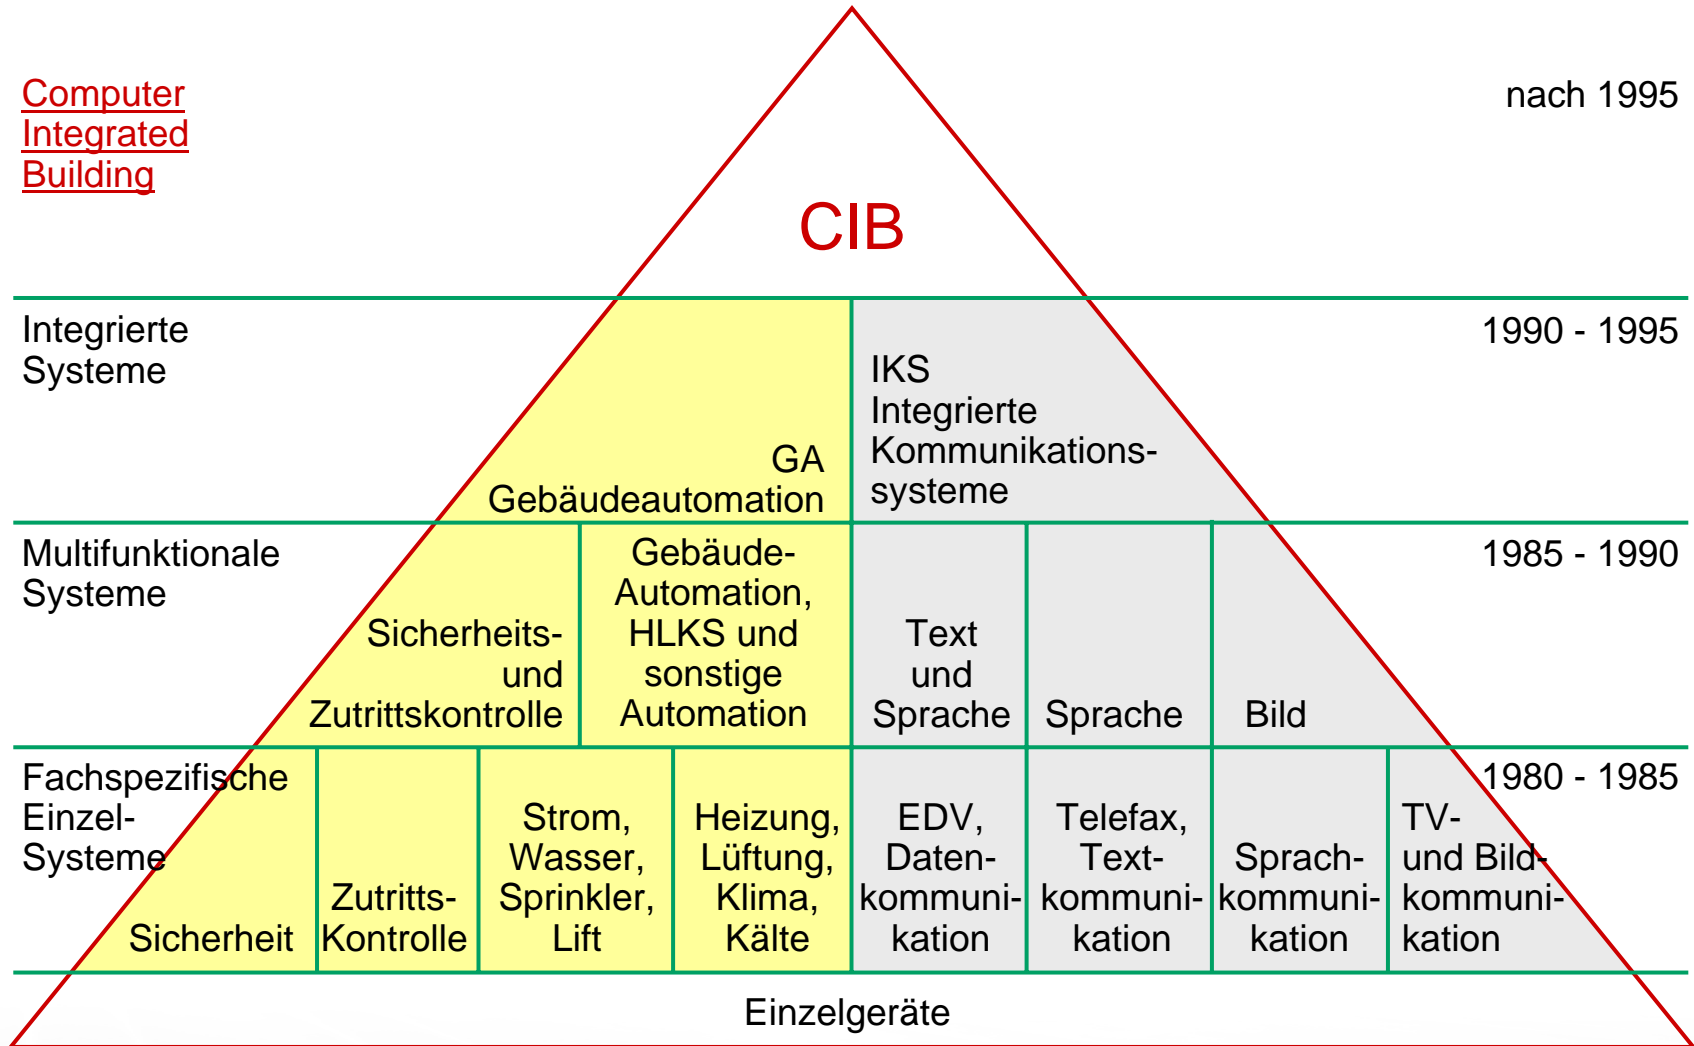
Computer Integrated Building

nach 1995

CIB

Integrierte Systeme

1990 - 1995

GA Gebäudeautomation

IKS Integrierte Kommunikationssysteme

Multifunktionale Systeme

1985 - 1990

Sicherheits- und Zutrittskontrolle

Gebäude-Automation, HLKS und sonstige Automation

Text und Sprache

Sprache

Bild

Fachspezifische Einzel-Systeme

1980 - 1985

Sicherheit

Zutritts-Kontrolle

Strom, Wasser, Sprinkler, Lift

Heizung, Lüftung, Klima, Kälte

EDV, Daten-kommuni-kation

Telefax, Text-kommuni-kation

Sprach-kommuni-kation

TV- und Bild-kommuni-kation

Einzelgeräte